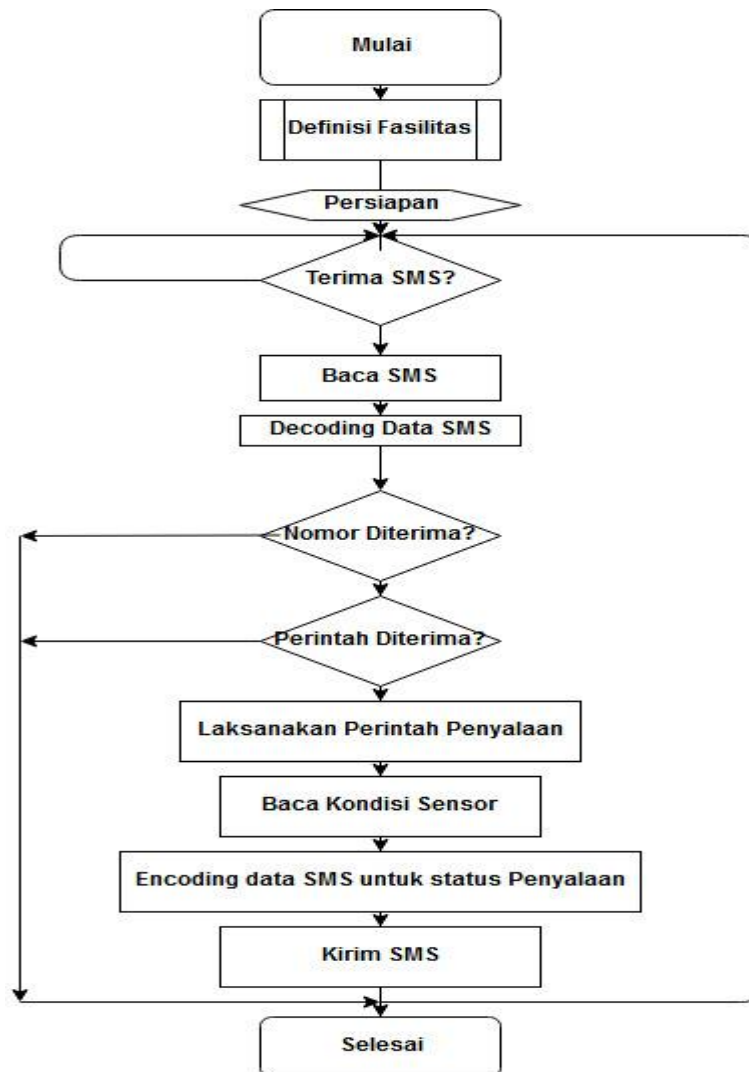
Mulai

Definisi Fasilitas

Persiapan

Terima SMS?

Baca SMS

Decoding Data SMS

Nomor Diterima?

Perintah Diterima?

Laksanakan Perintah Penyalaan

Baca Kondisi Sensor

Encoding data SMS untuk status Penyalaan

Kirim SMS

Selesai